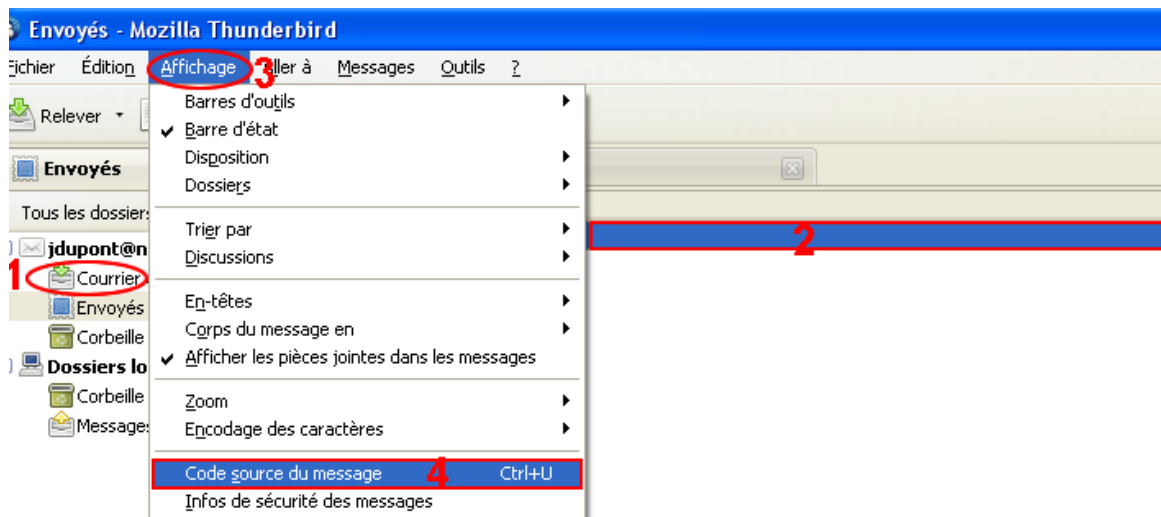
Envoyés - Mozilla Thunderbird

Fichier Édition Affichage 3 Aller à Messages Outils ?

Relever

Envoyés

Tous les dossiers

jdupont@n

1 Courrier

Envoyés

Corbeille

Dossiers lo

Corbeille

Messages

Barres d'outils
Barre d'état
Disposition
Dossiers

Trier par
Discussions

En-têtes
Corps du message en
Afficher les pièces jointes dans les messages

Zoom
Encodage des caractères

Code source du message 4 Ctrl+U
Infos de sécurité des messages

2